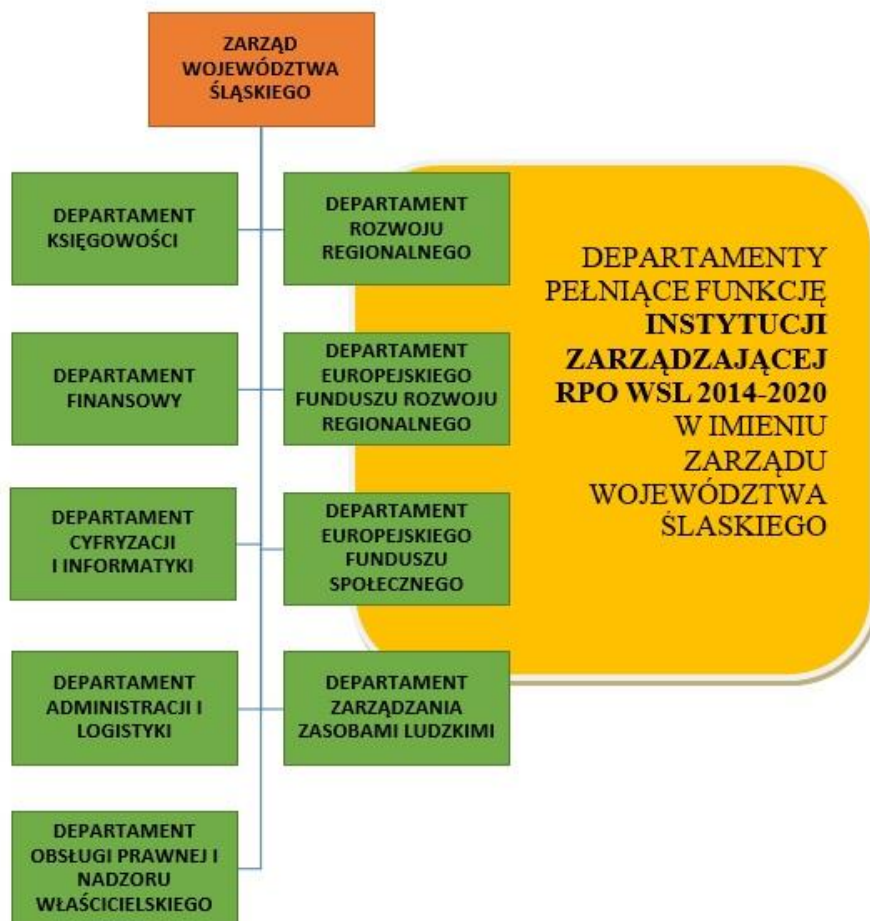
ZARZĄD WOJEWÓDZTWA ŚLĄSKIEGO

DEPARTAMENT KSIĘGOWOŚCI

DEPARTAMENT ROZWOJU REGIONALNEGO

DEPARTAMENTY PEŁNIĄCE FUNKCJĘ INSTYTUCJI ZARZĄDZAJĄCEJ RPO WSL 2014-2020 W IMIENIU ZARZĄDU WOJEWÓDZTWA ŚLASKIEGO

DEPARTAMENT FINANSOWY

DEPARTAMENT EUROPEJSKIEGO FUNDUSZU ROZWOJU REGIONALNEGO

DEPARTAMENT CYFRYZACJI I INFORMATYKI

DEPARTAMENT EUROPEJSKIEGO FUNDUSZU SPOŁECZNEGO

DEPARTAMENT ADMINISTRACJI I LOGISTYKI

DEPARTAMENT ZARZĄDZANIA ZASOBAMI LUDZKIMI

DEPARTAMENT OBSŁUGI PRAWNEJ I NADZORU WŁAŚCICIELSKIEGO